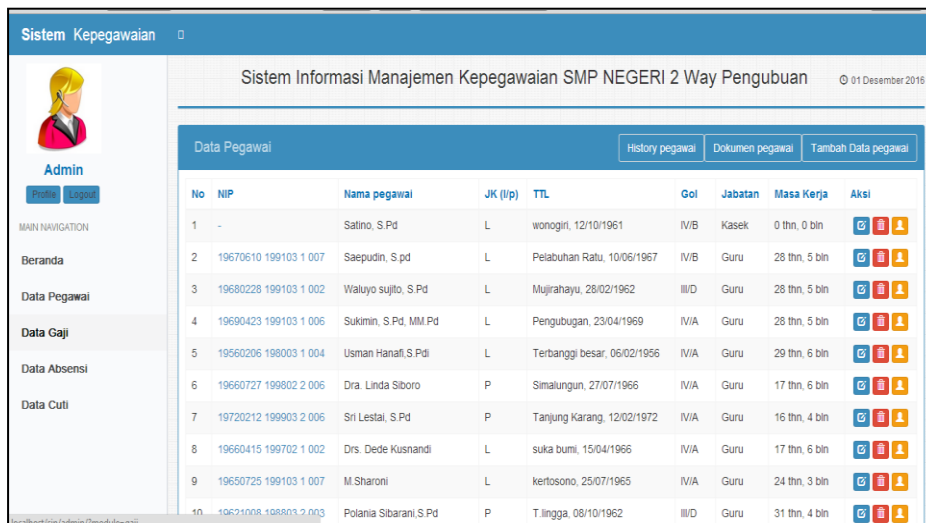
Sistem Kepegawaian

Admin
Profile Logout

MAIN NAVIGATION
Beranda
Data Pegawai
Data Gaji
Data Absensi
Data Cuti

Sistem Informasi Manajemen Kepegawaian SMP NEGERI 2 Way Pengubuan

01 Desember 2016

Data Pegawai

History pegawai Dokumen pegawai Tambah Data pegawai

| No | NIP | Nama pegawai | JK (l/p) | TTL | Gol | Jabatan | Masa Kerja | Aksi |
|---|---|---|---|---|---|---|---|---|
| 1 | - | Satino, S.Pd | L | wonogiri, 12/10/1961 | IV/B | Kasek | 0 thn, 0 bln | |
| 2 | 19670610 199103 1 007 | Saepudin, S.pd | L | Pelabuhan Ratu, 10/06/1967 | IV/B | Guru | 28 thn, 5 bln | |
| 3 | 19680228 199103 1 002 | Waluyo sujito, S.Pd | L | Mujirahayu, 28/02/1962 | III/D | Guru | 28 thn, 5 bln | |
| 4 | 19690423 199103 1 006 | Sukimin, S.Pd, MM.Pd | L | Pengubugan, 23/04/1969 | IV/A | Guru | 28 thn, 5 bln | |
| 5 | 19560206 198003 1 004 | Usman Hanafi,S.Pdi | L | Terbanggi besar, 06/02/1956 | IV/A | Guru | 29 thn, 6 bln | |
| 6 | 19660727 199802 2 006 | Dra. Linda Siboro | P | Simalungun, 27/07/1966 | IV/A | Guru | 17 thn, 6 bln | |
| 7 | 19720212 199903 2 006 | Sri Lestai, S.Pd | P | Tanjung Karang, 12/02/1972 | IV/A | Guru | 16 thn, 4 bln | |
| 8 | 19660415 199702 1 002 | Drs. Dede Kusnandi | L | suka bumi, 15/04/1966 | IV/A | Guru | 17 thn, 6 bln | |
| 9 | 19650725 199103 1 007 | M.Sharoni | L | kertosono, 25/07/1965 | IV/A | Guru | 24 thn, 3 bln | |
| 10 | 19621008 198803 2 003 | Polania Sibarani,S.Pd | P | T.lingga, 08/10/1962 | III/D | Guru | 31 thn, 4 bln | |

localhost/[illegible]/admin/?module=gaji